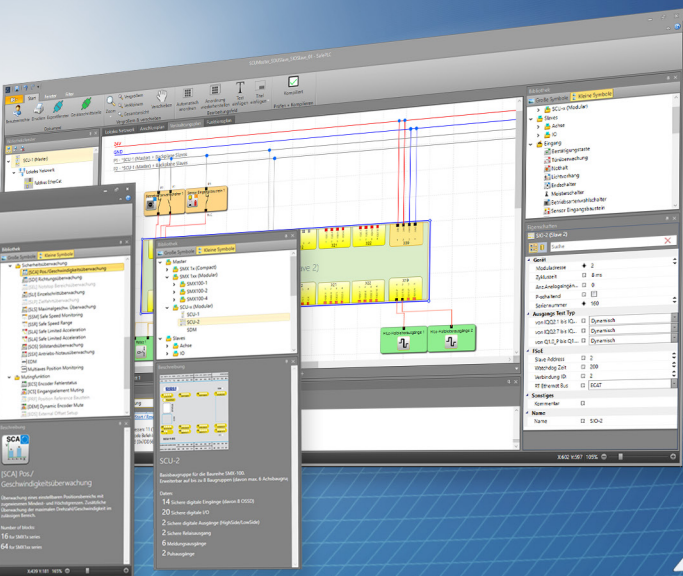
Bibliothek
Große Symbole
Kleine Symbole
SCU-2 (Modulen)
Slaves
Achse
IO
Eingang
Bestätigungstaste
Türüberwachung
Not-Halt
Lichtvorhang
Endschalter
Messtaster
Betriebsartenwahlschalter
Sensor Eingangsbaustein

Eigenschaften
SIO-2 (Slave 2)
Suche
Gerät
Moduladresse
Zykluszeit
Anz.Analogeingänge
Prüfwerte
Seriennummer
Ausgänge Test Typ
Dynamisch
Dynamisch
Dynamisch
FSoE
Slave Address
Watchdog Zeit
Verbindung ID
RT Ethernet Bus
Sonstiges
Kommentar
Name
Name
SIO-2

Bibliothek
Große Symbole
Kleine Symbole
Sicherheitsüberwachung
[SCA] Pos./Geschwindigkeitsüberwachung
[SDI] Richtungsüberwachung
[SEL] Endschalterüberwachung
[SLP] Safe Limited Position
[SLS] Maximalgeschw. Überwachung
[SSR] Safe Speed Range
[SSM] Safe Speed Monitoring
[SLA] Safe Limited Acceleration
[SSX] Stillstandsüberwachung
[SOS] Antriebs-Notausüberwachung
Multiaxes Position Monitoring
Muting
[SEC] Encoder Fehlerstatus
[ECS] Eingangselement Muting
[DEM] Dynamic Encoder Mute
Beschreibung
SCA
[SCA] Pos./ Geschwindigkeitsüberwachung
Überwachung eines einstellbaren Positionsbereichs mit zugewiesenen Minimal- und Höchstgrenzen. Zusätzliche Überwachung der maximalen Drehzahl/Geschwindigkeit im zulässigen Bereich.
Number of blocks
16 für SMX1x series
64 für SMX2x series

Bibliothek
Große Symbole
Kleine Symbole
Master
SMX 1x (Compact)
SMX 1xx (Modular)
SMX100-1
SMX100-2
SMX100-4
SCU-x (Modulen)
SCU-1
SCU-2
SDM
Slaves
Achse
IO
Beschreibung
SCU-2
Basisbaugruppe für die Baureihe SMX-100. Erweiterbar auf bis zu 8 Baugruppen (davon max. 6 Achsbaugruppen)
Daten
14 Sichere digitale Eingänge (davon 8 OSSD)
20 Sichere digitale I/O
2 Sichere digitale Ausgänge (HighSide/LowSide)
2 Sichere Relaisausgang
6 Meldungsausgänge
2 Pulsausgänge

X:402 Y:597 105%